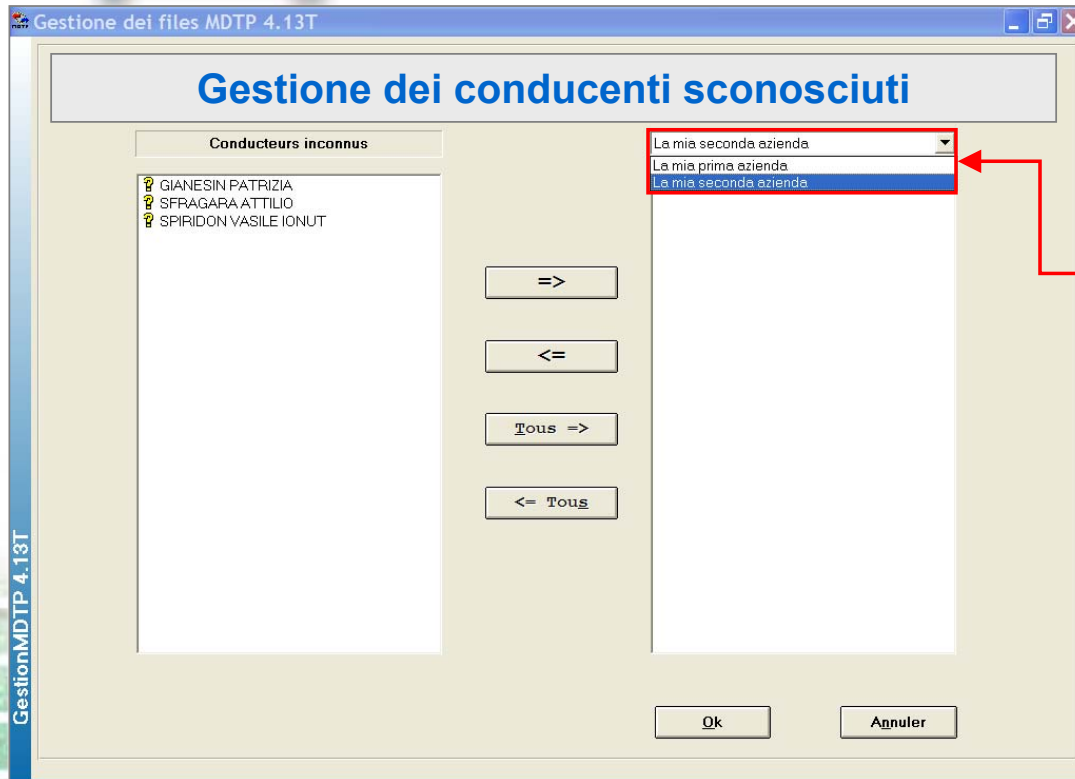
Gestione dei files MDTP 4.13T

Gestione dei conducenti sconosciuti

Conducteurs inconnus

GIANESIN PATRIZIA
SFRAGARA ATTILIO
SPIRIDON VASILE IONUT

La mia seconda azienda
La mia prima azienda
La mia seconda azienda

=>

<=

Tous =>

<= Tous

Ok

Annuler

GestionMDTP 4.13T